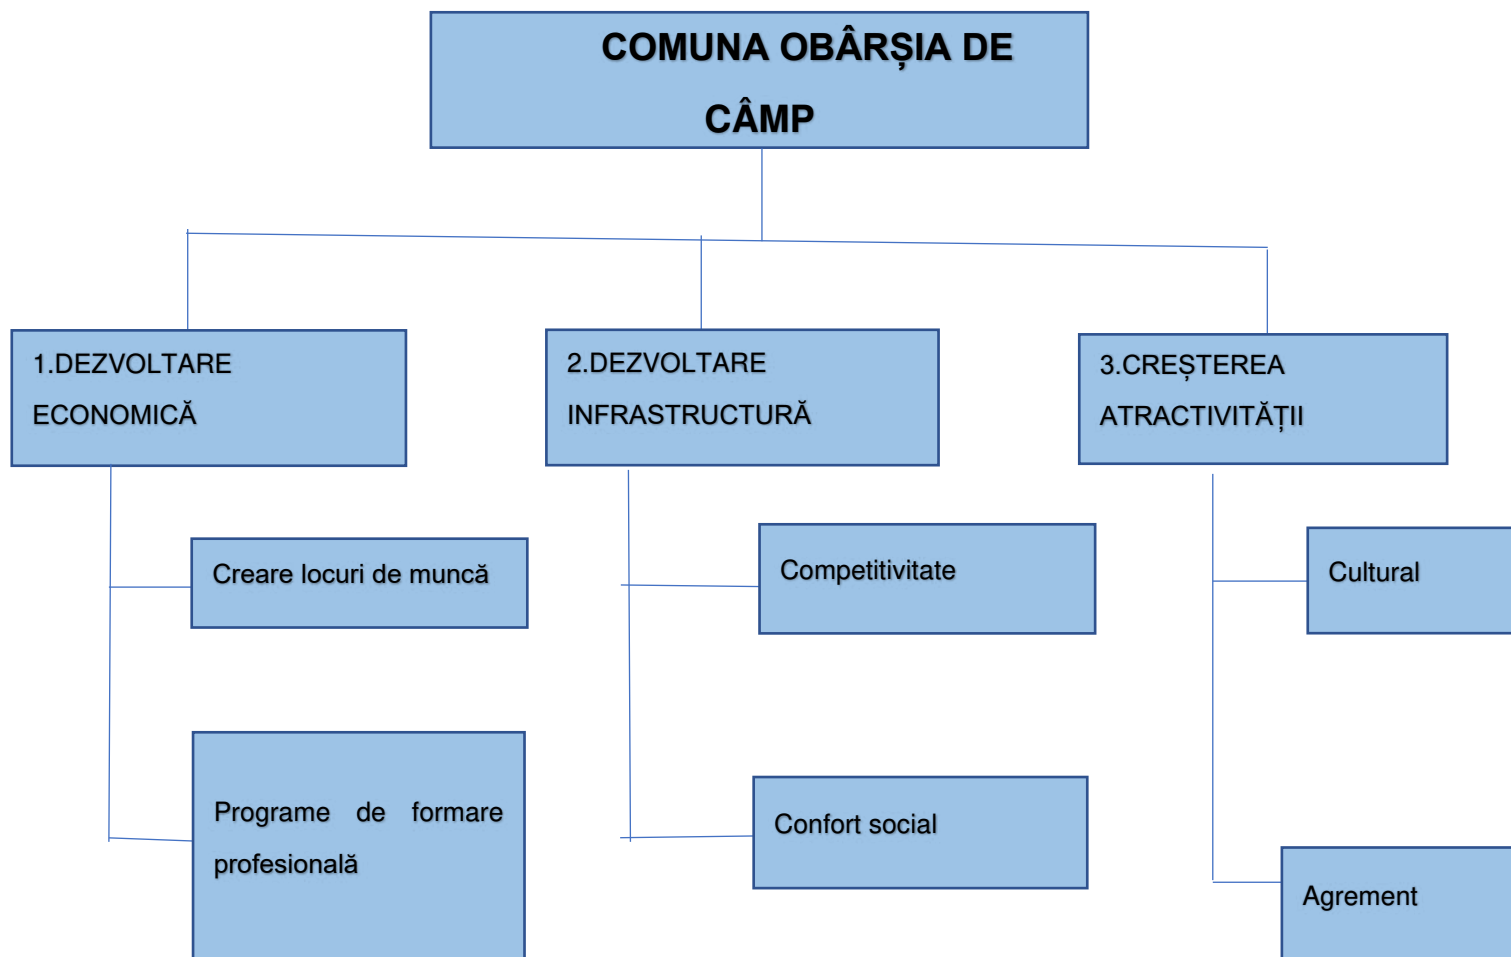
COMUNA OBÂRȘIA DE CÂMP

1.DEZVOLTARE ECONOMICĂ

2.DEZVOLTARE INFRASTRUCTURĂ

3.CREȘTEREA ATRACTIVITĂȚII

Creare locuri de muncă

Programe de formare profesională

Competitivitate

Confort social

Cultural

Agrement